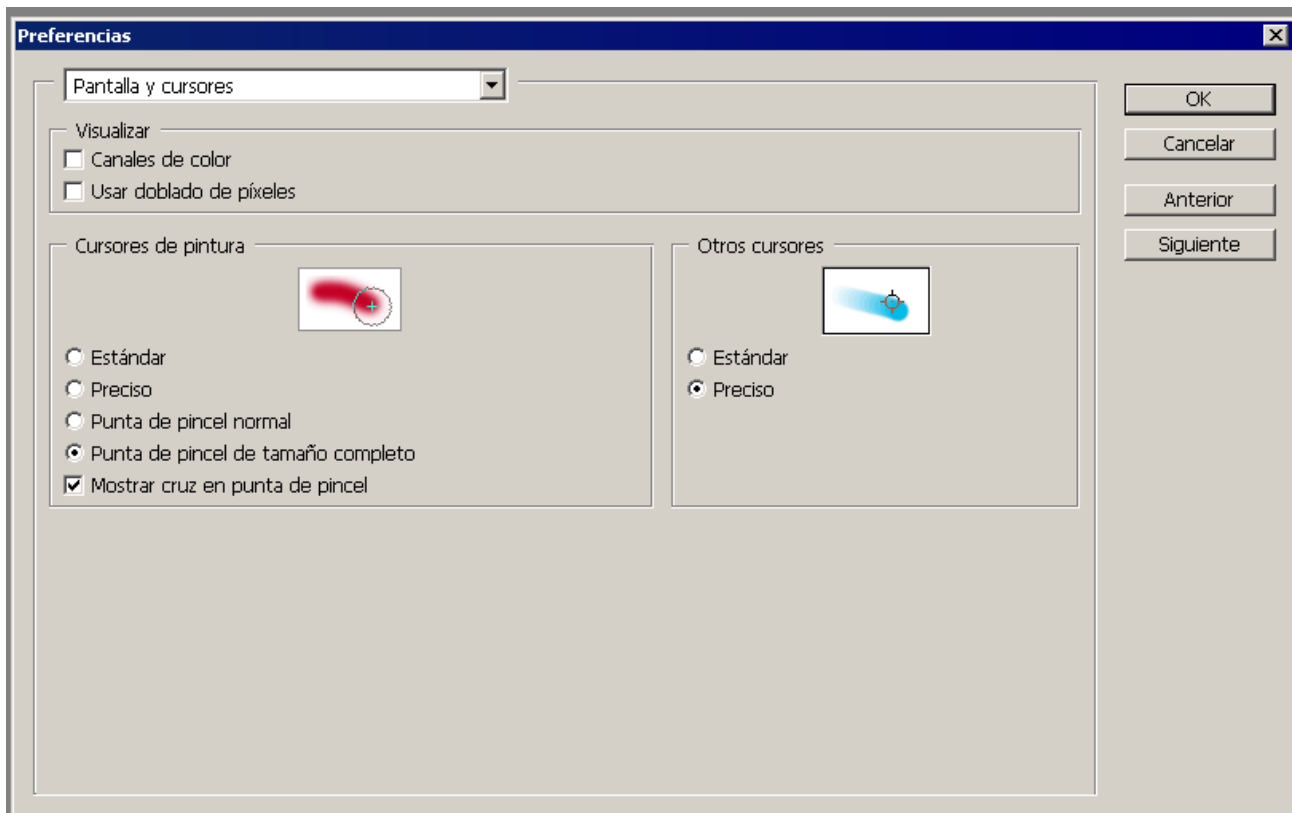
Preferencias

Pantalla y cursores

Visualizar
Canales de color
Usar doblado de píxeles

Cursores de pintura
Estándar
Preciso
Punta de pincel normal
Punta de pincel de tamaño completo
Mostrar cruz en punta de pincel

Otros cursores
Estándar
Preciso

OK
Cancelar
Anterior
Siguiente